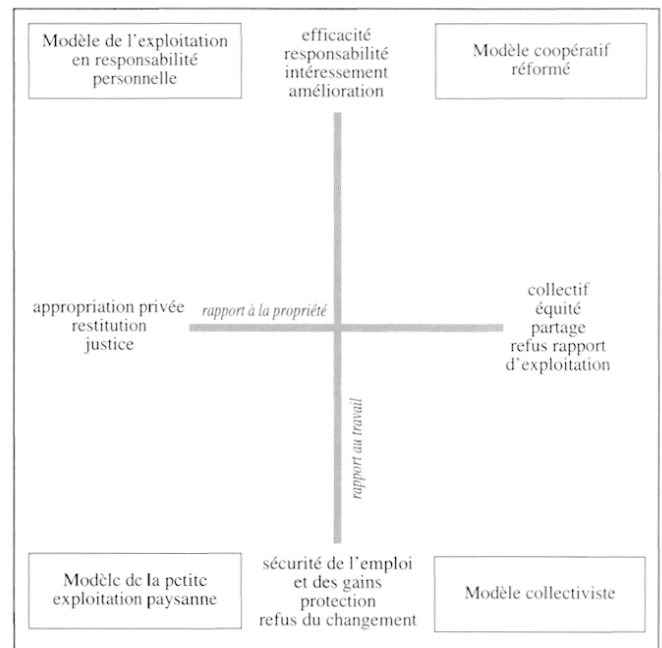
Modèle de l'exploitation en responsabilité personnelle

efficacité
responsabilité
intéressement
amélioration

Modèle coopératif réformé

appropriation privée
restitution
justice

rapport à la propriété

collectif
équité
partage
refus rapport d'exploitation

rapport au travail

Modèle de la petite exploitation paysanne

sécurité de l'emploi et des gains
protection
refus du changement

Modèle collectiviste